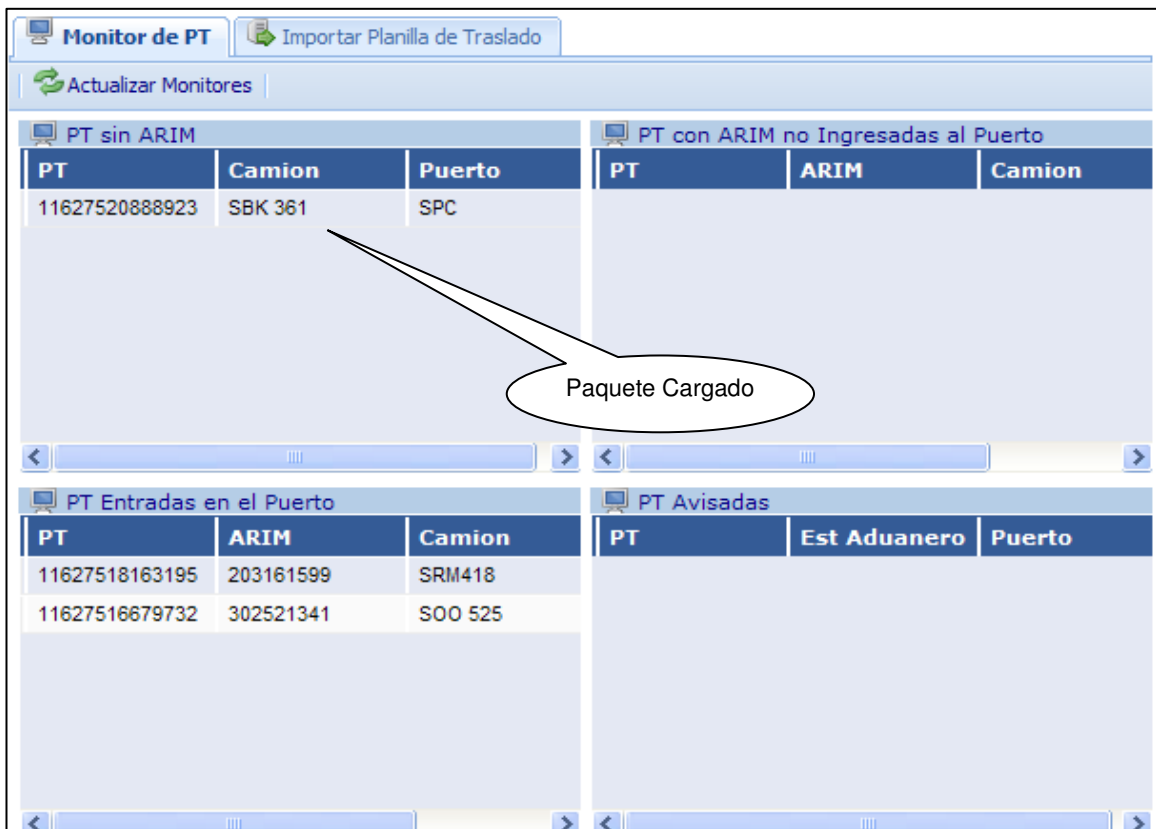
Monitor de PT | Importar Planilla de Traslado

Actualizar Monitores

PT sin ARIM

| PT | Camion | Puerto |
|---|---|---|
| 11627520888923 | SBK 361 | SPC |

PT con ARIM no Ingresadas al Puerto

| PT | ARIM | Camion |
|---|---|---|

Paquete Cargado

PT Entradas en el Puerto

| PT | ARIM | Camion |
|---|---|---|
| 11627518163195 | 203161599 | SRM418 |
| 11627516679732 | 302521341 | SOO 525 |

PT Avisadas

| PT | Est Aduanero | Puerto |
|---|---|---|